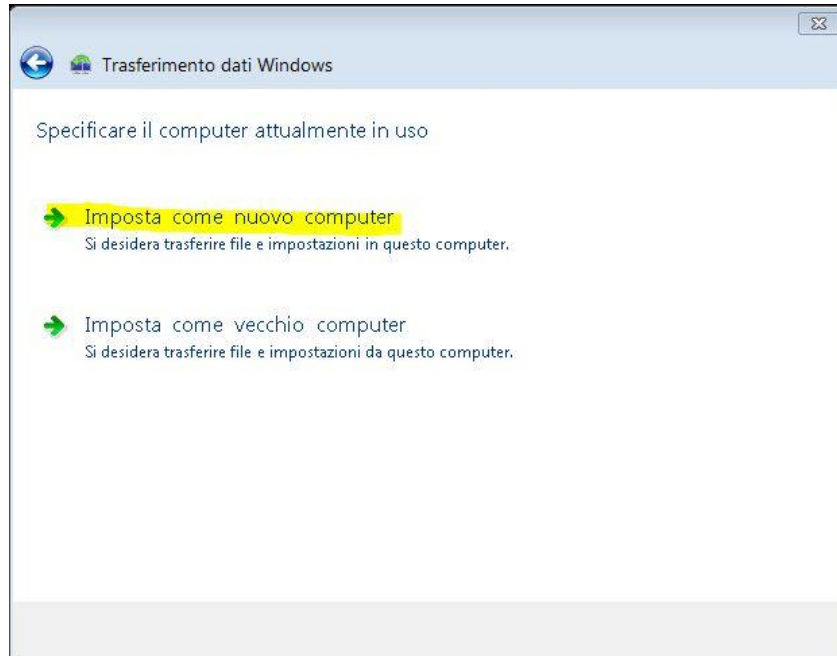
Trasferimento dati Windows

Specificare il computer attualmente in uso

Imposta come nuovo computer
Si desidera trasferire file e impostazioni in questo computer.

Imposta come vecchio computer
Si desidera trasferire file e impostazioni da questo computer.